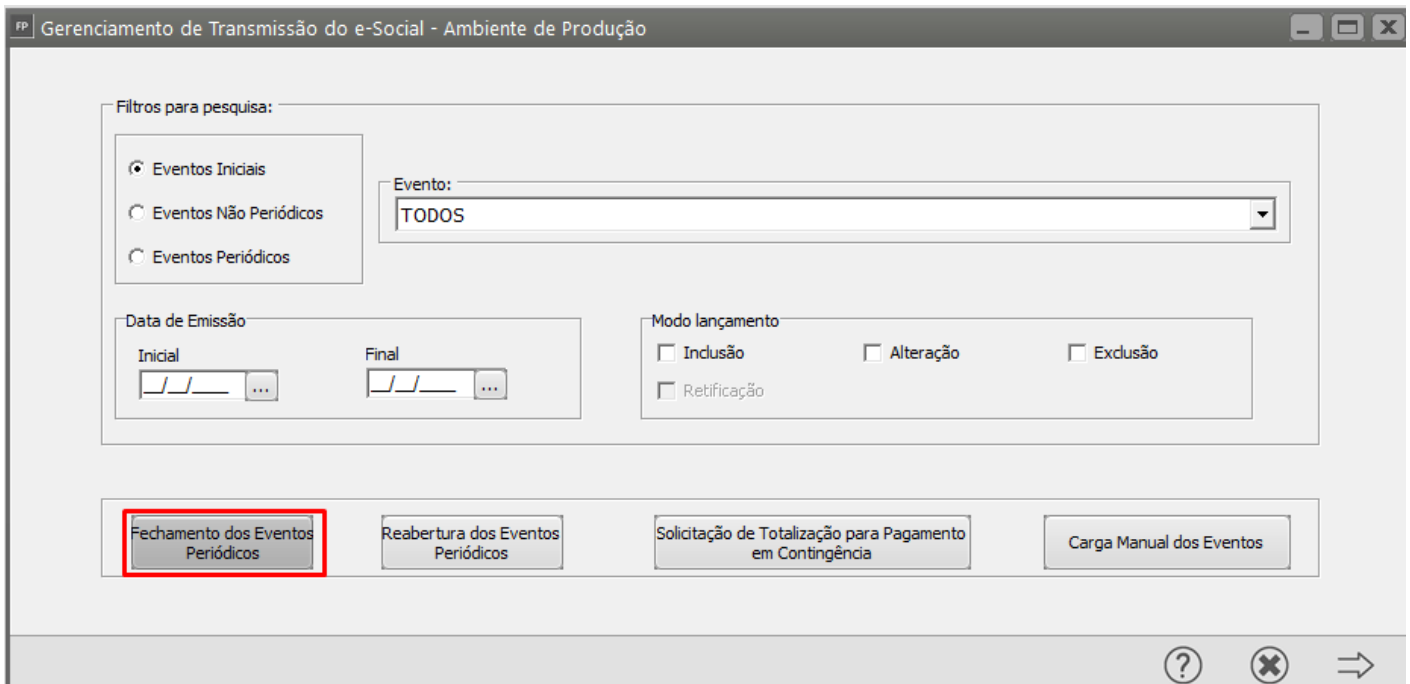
FP Gerenciamento de Transmissão do e-Social - Ambiente de Produção

Filtros para pesquisa:

Eventos Iniciais
Eventos Não Periódicos
Eventos Periódicos

Evento:
TODOS

Data de Emissão
Inicial
__/__/____ ...
Final
__/__/____ ...

Modo lançamento
Inclusão
Alteração
Exclusão
Retificação

Fechamento dos Eventos Periódicos
Reabertura dos Eventos Periódicos
Solicitação de Totalização para Pagamento em Contingência
Carga Manual dos Eventos